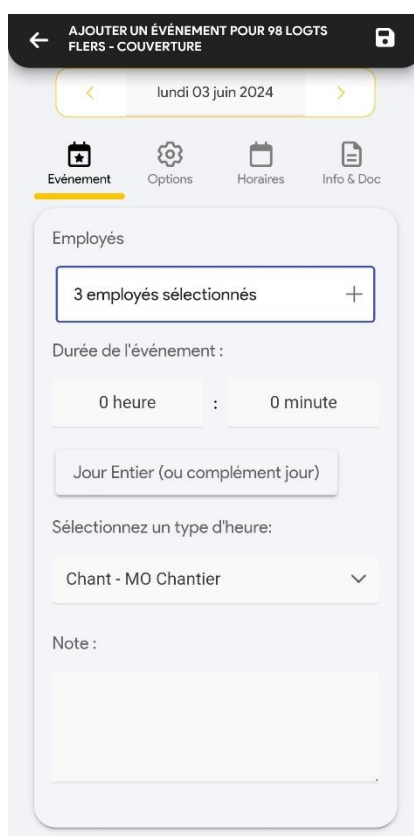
AJOUTER UN ÉVÉNEMENT POUR 98 LOGTS FLERS - COUVERTURE

lundi 03 juin 2024

Evénement
Options
Horaires
Info & Doc

Employés

3 employés sélectionnés

Durée de l'événement :

0 heure : 0 minute

Jour Entier (ou complément jour)

Sélectionnez un type d'heure:

Chant - MO Chantier

Note :